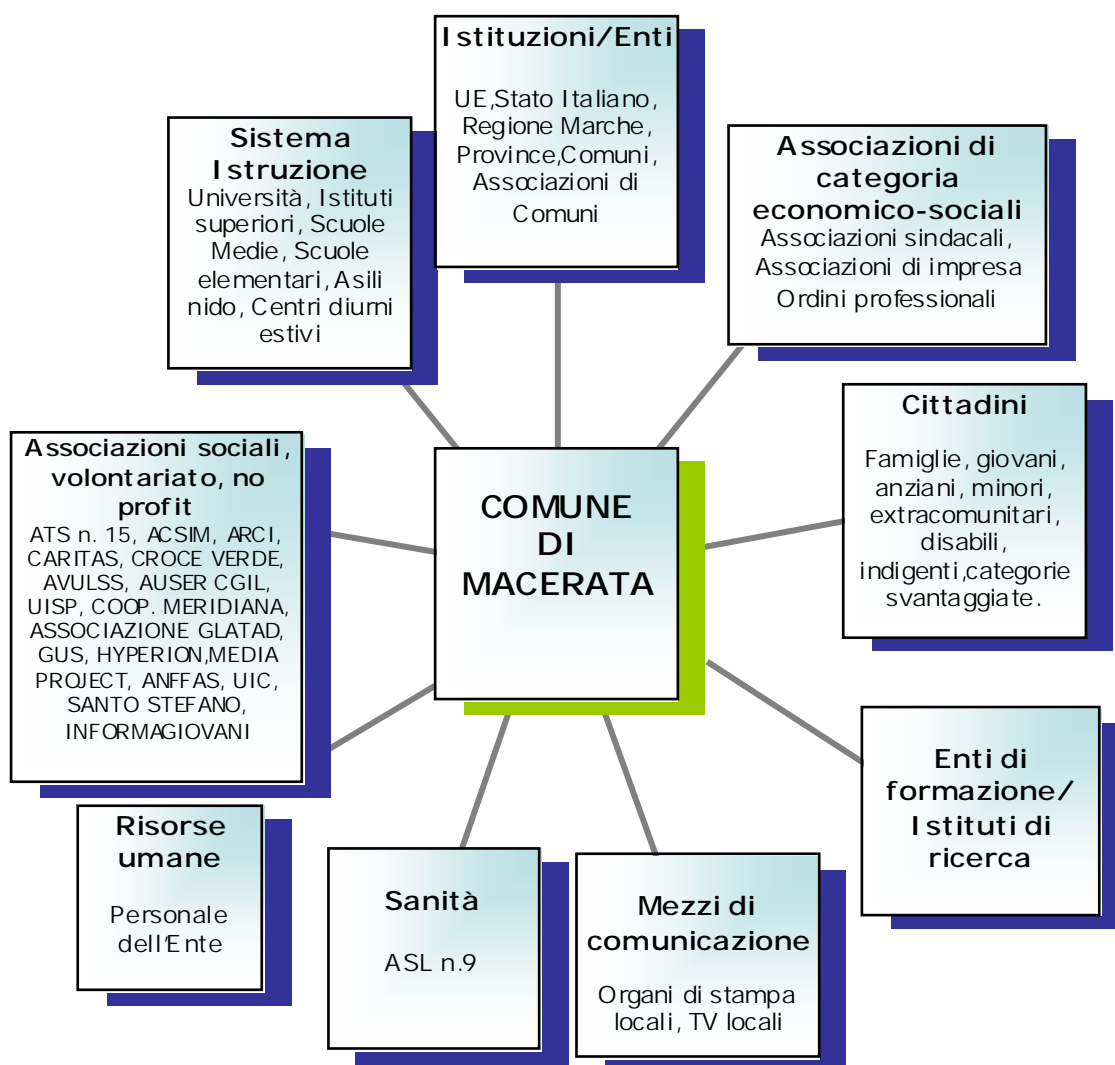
Istituzioni/Enti

UE,Stato Italiano, Regione Marche, Province,Comuni, Associazioni di Comuni

Sistema Istruzione
Università, Istituti superiori, Scuole Medie, Scuole elementari, Asili nido, Centri diurni estivi

Associazioni di categoria economico-sociali
Associazioni sindacali, Associazioni di impresa
Ordini professionali

Cittadini

Famiglie, giovani, anziani, minori, extracomunitari, disabili, indigenti,categorie svantaggiate.

Associazioni sociali, volontariato, no profit
ATS n. 15, ACSIM, ARCI, CARITAS, CROCE VERDE, AVULSS, AUSER CGIL, UISP, COOP. MERIDIANA, ASSOCIAZIONE GLATAD, GUS, HYPERION,MEDIA PROJECT, ANFFAS, UIC, SANTO STEFANO, INFORMAGIOVANI

COMUNE DI MACERATA

Enti di formazione/ Istituti di ricerca

Risorse umane

Personale dell'Ente

Sanità

ASL n.9

Mezzi di comunicazione

Organi di stampa locali, TV locali